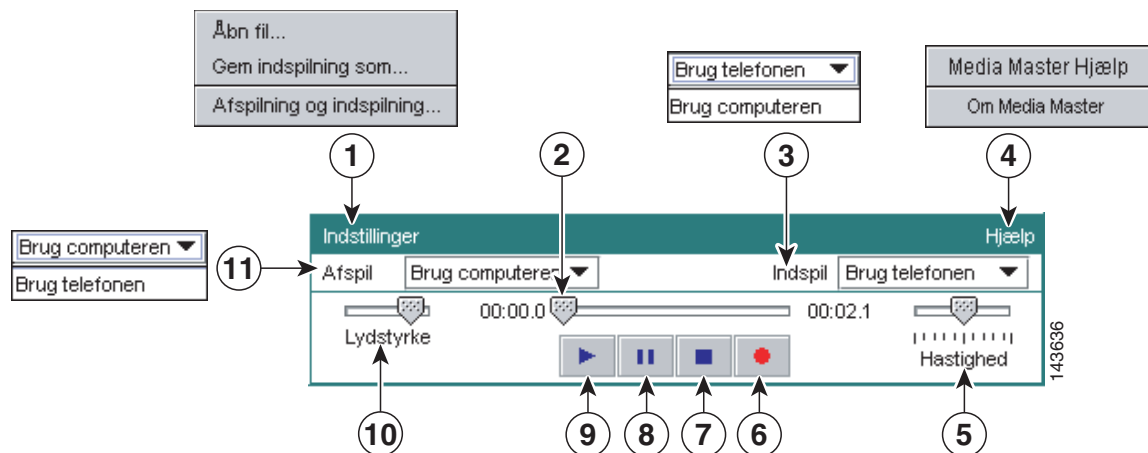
Åbn fil...
Gem indspilning som...
Afspilning og indspilning...

Brug telefonen
Brug computeren

Media Master Hjælp
Om Media Master

1
2
3
4

Brug computeren
Brug telefonen

11

Indstillinger
Hjælp
Afspil
Brug computeren
Indspil
Brug telefonen
00:00.0
00:02.1
Lydstyrke
Hastighed

143636

10
9
8
7
6
5